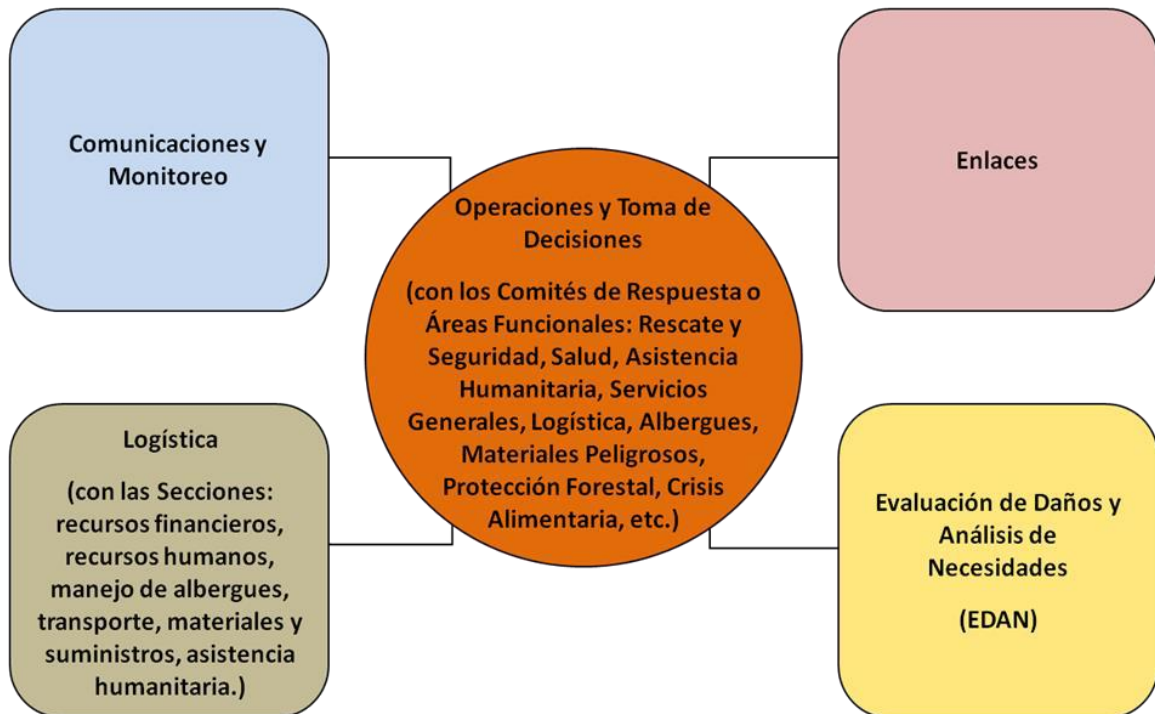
Comunicaciones y Monitoreo

Enlaces

Operaciones y Toma de Decisiones

(con los Comités de Respuesta o Áreas Funcionales: Rescate y Seguridad, Salud, Asistencia Humanitaria, Servicios Generales, Logística, Albergues, Materiales Peligrosos, Protección Forestal, Crisis Alimentaria, etc.)

Logística

(con las Secciones: recursos financieros, recursos humanos, manejo de albergues, transporte, materiales y suministros, asistencia humanitaria.)

Evaluación de Daños y Análisis de Necesidades

(EDAN)